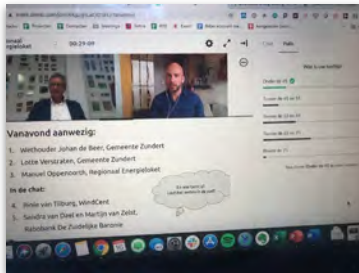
00:29:09

Vanavond aanwezig:

1. Wethouder Johan de Beer, Gemeente Zundert
2. Lotte Verstraten, Gemeente Zundert
3. Manuel Oppenoorth, Regionaal Energieloket

In de chat:

4. Rinie van Tilburg, WindCent
5. Sandra van Deel en Martijn van Zelst, Rabobank De Zuidelijke Baronie

Chat Polls

Wat is uw leeftijd?

Onder de 30 jaar

Tussen de 30 en 45

Tussen de 45 en 60

Tussen de 60 en 75

Boven de 75